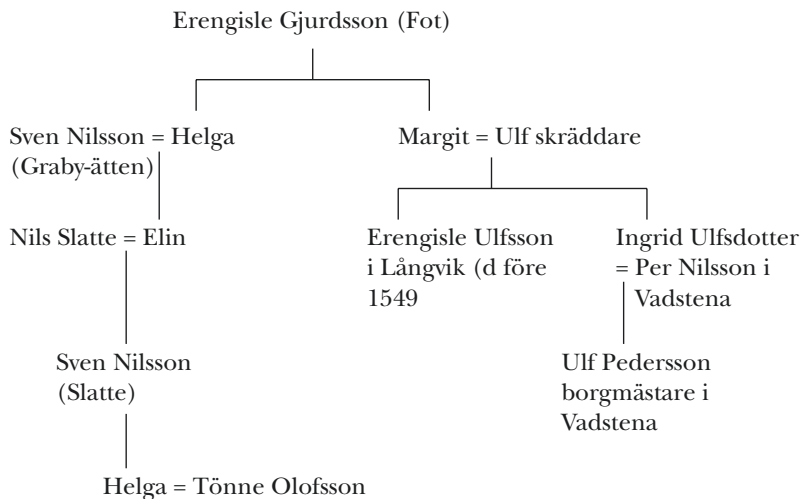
Erengisle Gjurdsson (Fot)

Sven Nilsson = Helga (Graby-ätten)

Margit = Ulf skräddare

Nils Slatte = Elin

Erengisle Ulfsson i Långvik (d före 1549

Ingrid Ulfsdotter = Per Nilsson i Vadstena

Sven Nilsson (Slatte)

Ulf Pedersson borgmästare i Vadstena

Helga = Tönne Olofsson